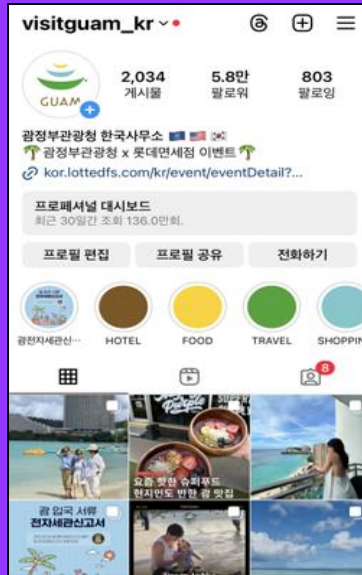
visitguam_kr

GUAM

2,034
게시물

5.8만
팔로워

803
팔로잉

괌정부관광청 한국사무소 🇬🇺 🇺🇸 🇰🇷
🌴 괌정부관광청 x 롯데면세점 이벤트 🌴
kor.lottedfs.com/kr/event/eventDetail?...

프로페셔널 대시보드
최근 30일간 조회 136.0만회.

프로필 편집
프로필 공유
전화하기

괌전자세관신...
HOTEL
FOOD
TRAVEL
SHOPPIN

8

Poke
요즘 핫한 슈퍼푸드
현지인도 반한 괌 맛집

괌 입국 서류
전자세관신고서